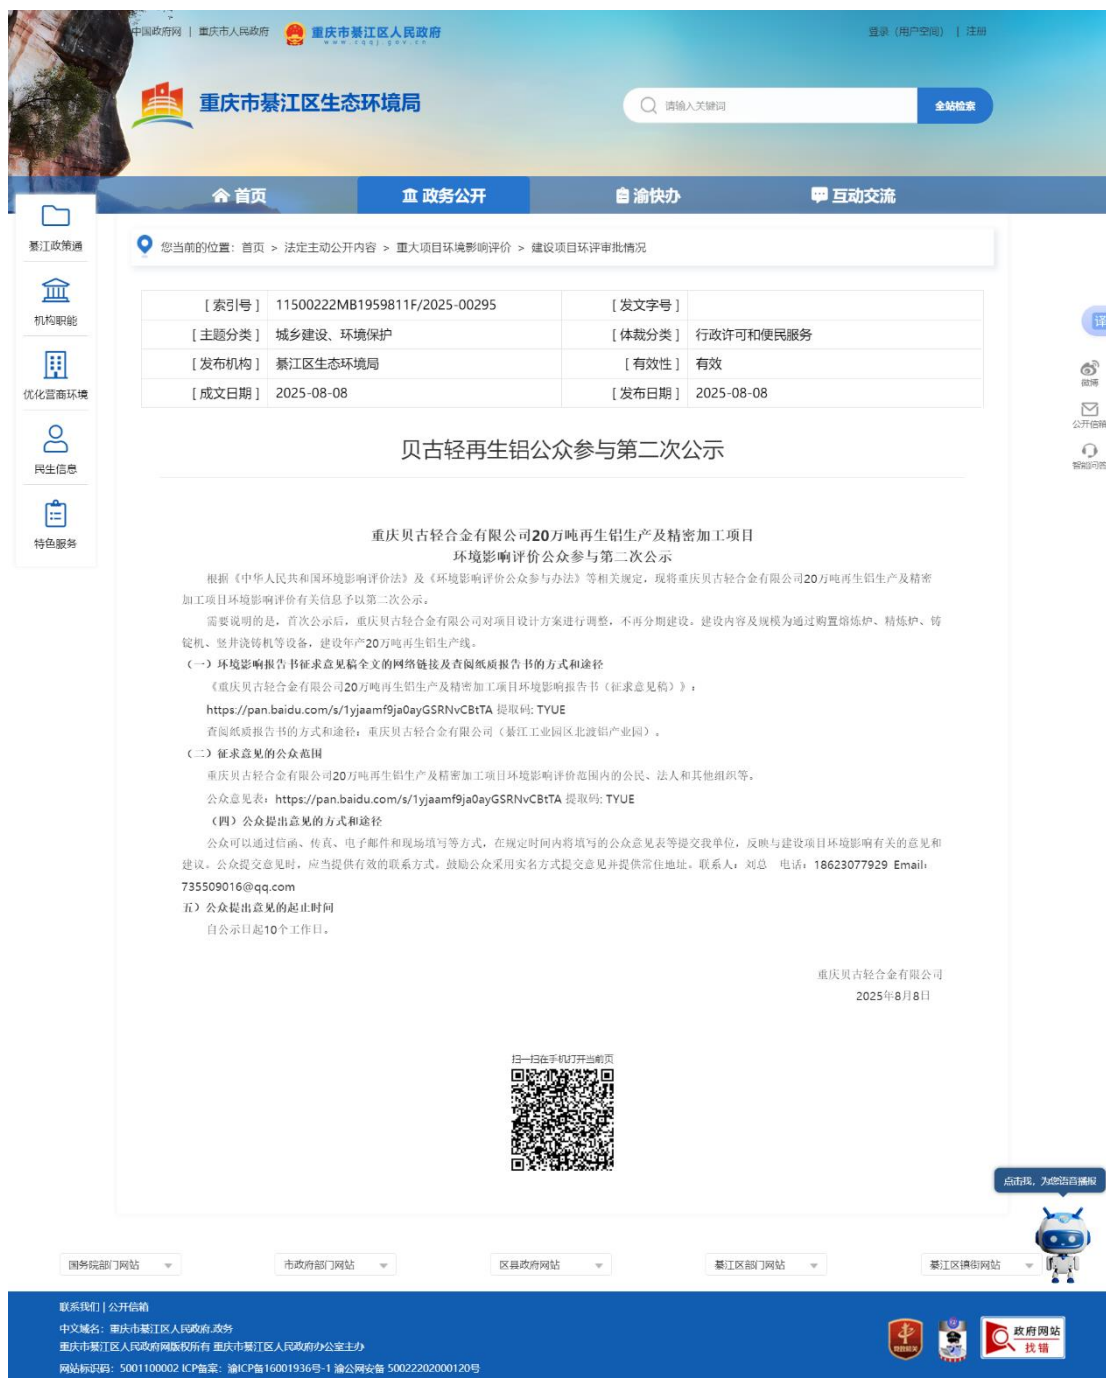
中国政府网 | 重庆市人民政府 重庆市綦江区人民政府 www.cqqj.gov.cn

登录（用户空间） | 注册

重庆市綦江区生态环境局

请输入关键词 全站检索

首页 政务公开 渝快办 互动交流

綦江政策通
机构职能
优化营商环境
民生信息
特色服务

您当前的位置：首页 > 法定主动公开内容 > 重大项目环境影响评价 > 建设项目环评审批情况

| [索引号] | 11500222MB1959811F/2025-00295 | [发文字号] | |
|---|---|---|---|
| [主题分类] | 城乡建设、环境保护 | [体裁分类] | 行政许可和便民服务 |
| [发布机构] | 綦江区生态环境局 | [有效性] | 有效 |
| [成文日期] | 2025-08-08 | [发布日期] | 2025-08-08 |

贝古轻再生铝公众参与第二次公示

重庆贝古轻合金有限公司20万吨再生铝生产及精密加工项目
环境影响评价公众参与第二次公示

根据《中华人民共和国环境影响评价法》及《环境影响评价公众参与办法》等相关规定，现将重庆贝古轻合金有限公司20万吨再生铝生产及精密加工项目环境影响评价有关信息予以第二次公示。

需要说明的是，首次公示后，重庆贝古轻合金有限公司对项目设计方案进行调整，不再分期建设。建设内容及规模为通过购置熔炼炉、精炼炉、铸锭机、竖井浇铸机等设备，建设年产20万吨再生铝生产线。

（一）环境影响报告书征求意见稿全文的网络链接及查阅纸质报告书的方式和途径

《重庆贝古轻合金有限公司20万吨再生铝生产及精密加工项目环境影响报告书（征求意见稿）》：

https://pan.baidu.com/s/1yjaamf9ja0ayGSRNvCBtTA 提取码: TYUE

查阅纸质报告书的方式和途径：重庆贝古轻合金有限公司（綦江工业园区北渡铝产业园）。

（二）征求意见的公众范围

重庆贝古轻合金有限公司20万吨再生铝生产及精密加工项目环境影响评价范围内的公民、法人和其他组织等。

公众意见表：https://pan.baidu.com/s/1yjaamf9ja0ayGSRNvCBtTA 提取码: TYUE

（四）公众提出意见的方式和途径

公众可以通过信函、传真、电子邮件和现场填写等方式，在规定时间内将填写的公众意见表等提交我单位，反映与建设项目环境影响有关的意见和建议。公众提交意见时，应当提供有效的联系方式。鼓励公众采用实名方式提交意见并提供常住地址。联系人：刘总 电话：18623077929 Email：735509016@qq.com

五）公众提出意见的起止时间

自公示日起10个工作日。

重庆贝古轻合金有限公司
2025年8月8日

扫一扫在手机打开当前页

微博
公开信箱
智能问答

点击我，为您语音播报

国务院部门网站 市政府部门网站 区县政府网站 綦江区部门网站 綦江区镇街网站

联系我们 | 公开信箱
中文域名：重庆市綦江区人民政府.政务
重庆市綦江区人民政府版权所有 重庆市綦江区人民政府办公室主办
网站标识码：5001100002 ICP备案：渝ICP备16001936号-1 渝公网安备 50022202000120号

政府网站 找错